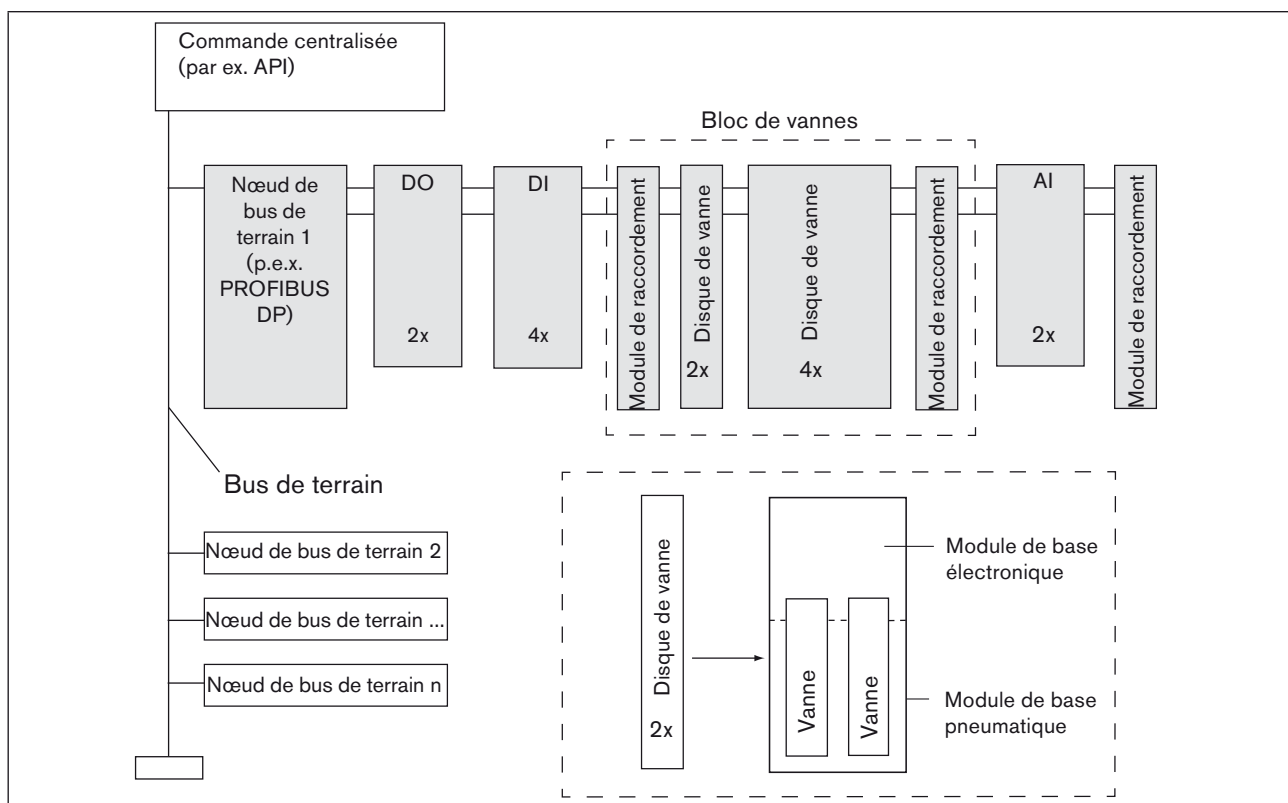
Commande centralisée (par ex. API)

Bloc de vannes

Nœud de bus de terrain 1 (p.e.x. PROFIBUS DP)

DO

2x

DI

4x

Module de raccordement

Disque de vanne

2x

Disque de vanne

4x

Module de raccordement

AI

2x

Module de raccordement

Bus de terrain

Nœud de bus de terrain 2

Nœud de bus de terrain ...

Nœud de bus de terrain n

Disque de vanne

2x

Module de base électronique

Vanne

Vanne

Module de base pneumatique